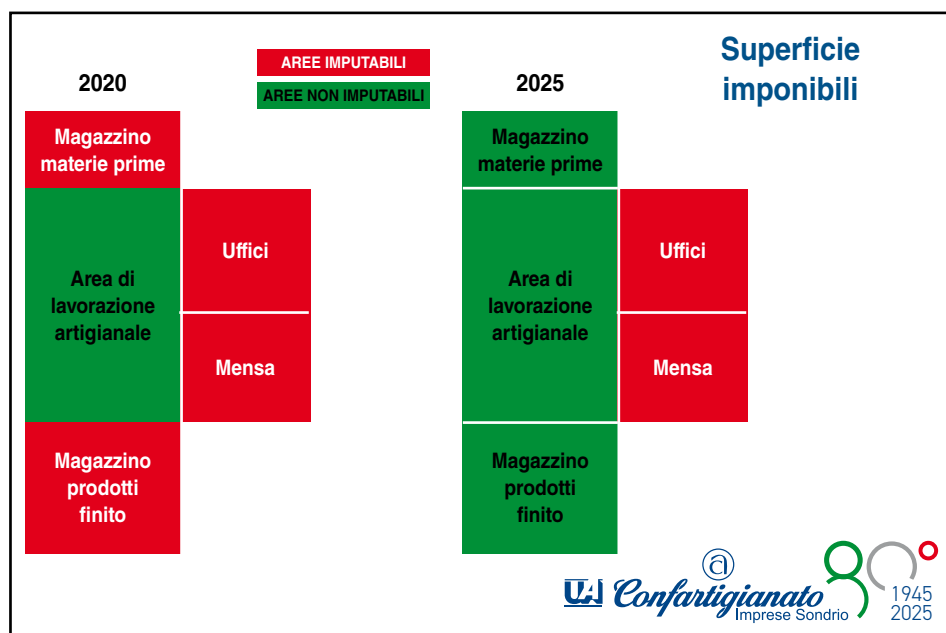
2020

AREE IMPUTABILI

AREE NON IMPUTABILI

2025

Superficie imponibili

Magazzino materie prime

Area di lavorazione artigianale

Uffici

Mensa

Magazzino prodotti finito

Magazzino materie prime

Area di lavorazione artigianale

Uffici

Mensa

Magazzino prodotti finito

Confartigianato Imprese Sondrio

1945 2025